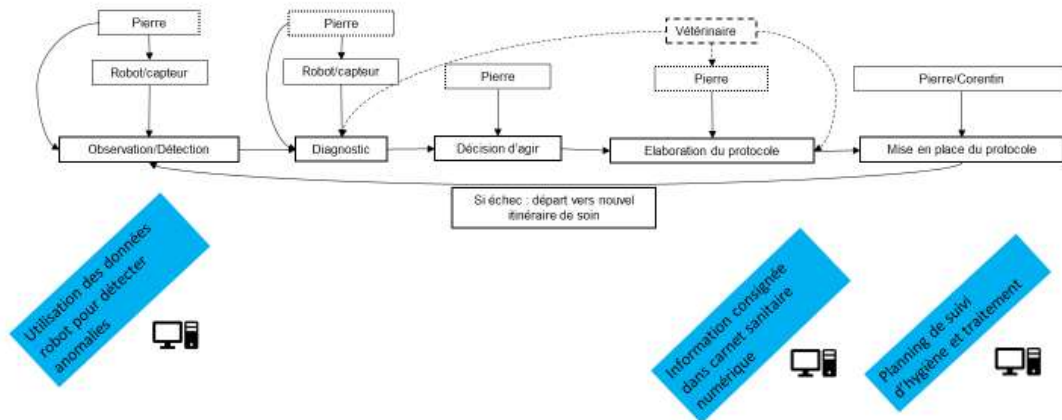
Pierre

Robot/capteur

Pierre

Robot/capteur

Vétérinaire

Pierre

Pierre

Pierre/Corentin

Observation/Détection

Diagnostic

Décision d'agir

Elaboration du protocole

Mise en place du protocole

Si échec : départ vers nouvel itinéraire de soin

Utilisation des données robot pour détecter anomalies

Information consignée dans carnet sanitaire numérique

Planning de suivi d'hygiène et traitement